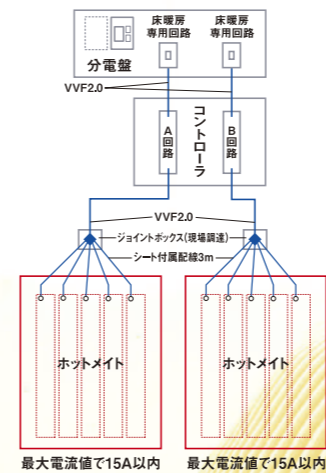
床暖房専用回路

床暖房専用回路

分電盤

VVF2.0

コントローラ

A回路

B回路

VVF2.0

ジョイントボックス(現場調達)

シート付属配線3m

ホットメイト

ホットメイト

最大電流値で15A以内

最大電流値で15A以内